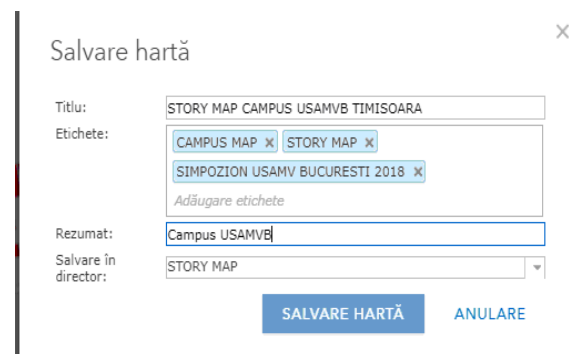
Salvare hartă

×

Titlu: STORY MAP CAMPUS USAMVB TIMISOARA

Etichete: CAMPUS MAP × STORY MAP × SIMPOZION USAMV BUCURESTI 2018 ×

Adăugare etichete

Rezumat: Campus USAMVB

Salvare în director: STORY MAP

SALVARE HARTĂ

ANULARE